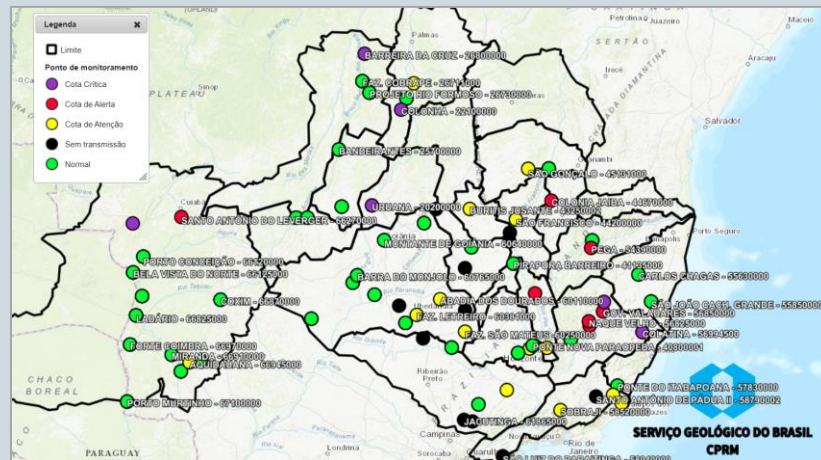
Legenda

Limite

Ponto de monitoramento

Cota Crítica

Cota de Alerta

Cota de Atenção

Sem transmissão

Normal

Palmas

BARREIRA DA CRUZ - 26800000

FAZ. COBRAPE - 25714000

PROJETO RIO FORMOSO - 25730000

COLONIA - 27100000

PLATEAU

CHAPADA DIAMANTINA

Salvador

BANDEIRANTES - 25700000

SÃO GONÇALO - 45131000

COLONIA JAIBA - 44670000

SANTO ANTONIO DO LEVERGER - 66270000

URUANA - 20200000

BURITIS JUSANTE - 43250000

SÃO FRANCISCO - 44200000

PORTO CONCEIÇÃO - 66120000

MONTANTE DE GOIANIA - 60640000

PEGA - 54350000

BELA VISTA DO NORTE - 66125000

BARRA DO MONJOLO - 60765000

PIRAPORA BARREIRO - 41135000

CARLOS CHAGAS - 55630000

COXIM - 66870000

ABADIA DOS DOURADOS - 60110000

SÃO JOÃO CACH. GRANDE - 55850000

LADÁRIO - 66825000

FAZ. LETREIRO - 60381000

GOV. VALADARES - 56850000

NAQUE VELHO - 56825000

FAZ. SÃO MATEUS - 60250000

COLATINA - 56994500

PORTE COIMBRA - 66970000

PONTE NOVA PARAOPEBA - 40800001

MIRANDA - 66910000

AQUIDAUANA - 66945000

CHACO BOREAL

PONTE DO ITABAPOANA - 57830000

Ribeirão Preto

SANTO ANTÔNIO DE PÁDUA II - 58790002

PORTO MURTINHO - 67100000

SOBRAJI - 58520000

JAGUTINGA - 61665000

Campinas

SERVIÇO GEOLÓGICO DO BRASIL CPRM

PARAGUAY